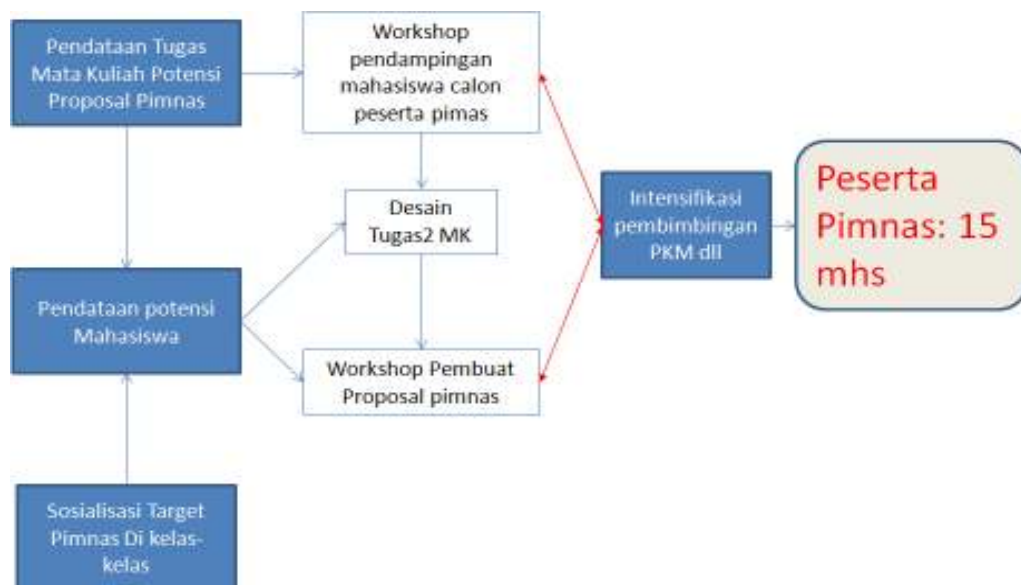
Pendataan Tugas Mata Kuliah Potensi Proposal Pimnas

Workshop pendampingan mahasiswa calon peserta pimas

Desain Tugas2 MK

Pendataan potensi Mahasiswa

Workshop Pembuat Proposal pimnas

Intensifikasi pembimbingan PKM dll

Peserta Pimnas: 15 mhs

Sosialisasi Target Pimnas Di kelas-kelas